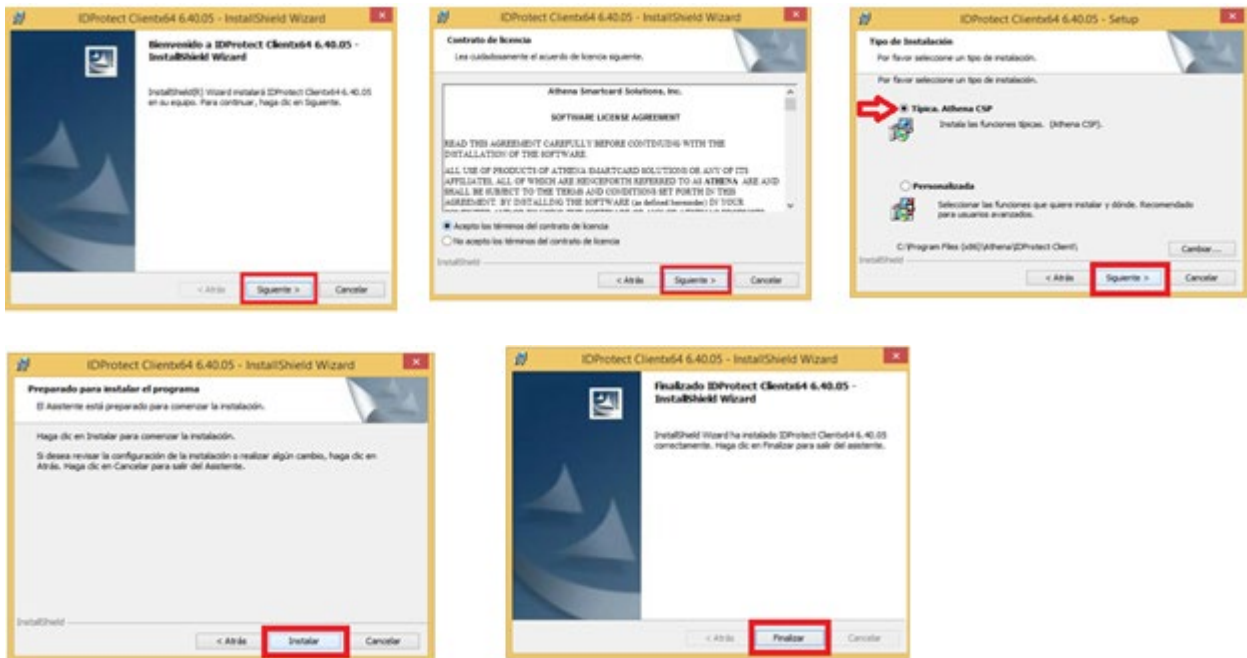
IDProtect Clientx64 6.40.05 - InstallShield Wizard

Bienvenido a IDProtect Clientx64 6.40.05 - InstallShield Wizard

InstallShield(R) Wizard instalará IDProtect Clientx64 6.40.05 en su equipo. Para continuar, haga clic en Siguiente.

< Atrás | Siguiente > | Cancelar

IDProtect Clientx64 6.40.05 - InstallShield Wizard

Contrato de licencia

Lea cuidadosamente el acuerdo de licencia siguiente.

Athena Smartcard Solutions, Inc.

SOFTWARE LICENSE AGREEMENT

READ THIS AGREEMENT CAREFULLY BEFORE CONTINUING WITH THE INSTALLATION OF THE SOFTWARE.

ALL USE OF PRODUCTS OF ATHENA SMARTCARD SOLUTIONS OR ANY OF ITS AFFILIATES, ALL OF WHICH ARE HENCEFORTH REFERRED TO AS ATHENA ARE AND SHALL BE SUBJECT TO THE TERMS AND CONDITIONS SET FORTH IN THIS AGREEMENT. BY INSTALLING THE SOFTWARE (as defined hereunder) IN YOUR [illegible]

Acepto los términos del contrato de licencia

No acepto los términos del contrato de licencia

InstallShield

< Atrás | Siguiente > | Cancelar

IDProtect Clientx64 6.40.05 - Setup

Tipo de instalación

Por favor seleccione un tipo de instalación.

Por favor seleccione un tipo de instalación.

Típica. Athena CSP

Instala las funciones típicas. (Athena CSP).

Personalizada

Seleccionar las funciones que quiere instalar y dónde. Recomendado para usuarios avanzados.

C:\Program Files (x86)\Athena\IDProtect Client\

Cambiar...

InstallShield

< Atrás | Siguiente > | Cancelar

IDProtect Clientx64 6.40.05 - InstallShield Wizard

Preparado para instalar el programa

El Asistente está preparado para comenzar la instalación.

Haga clic en Instalar para comenzar la instalación.

Si desea revisar la configuración de la instalación o realizar algún cambio, haga clic en Atrás. Haga clic en Cancelar para salir del Asistente.

InstallShield

< Atrás | Instalar | Cancelar

IDProtect Clientx64 6.40.05 - InstallShield Wizard

Finalizado IDProtect Clientx64 6.40.05 - InstallShield Wizard

InstallShield Wizard ha instalado IDProtect Clientx64 6.40.05 correctamente. Haga clic en Finalizar para salir del asistente.

< Atrás | Finalizar | Cancelar